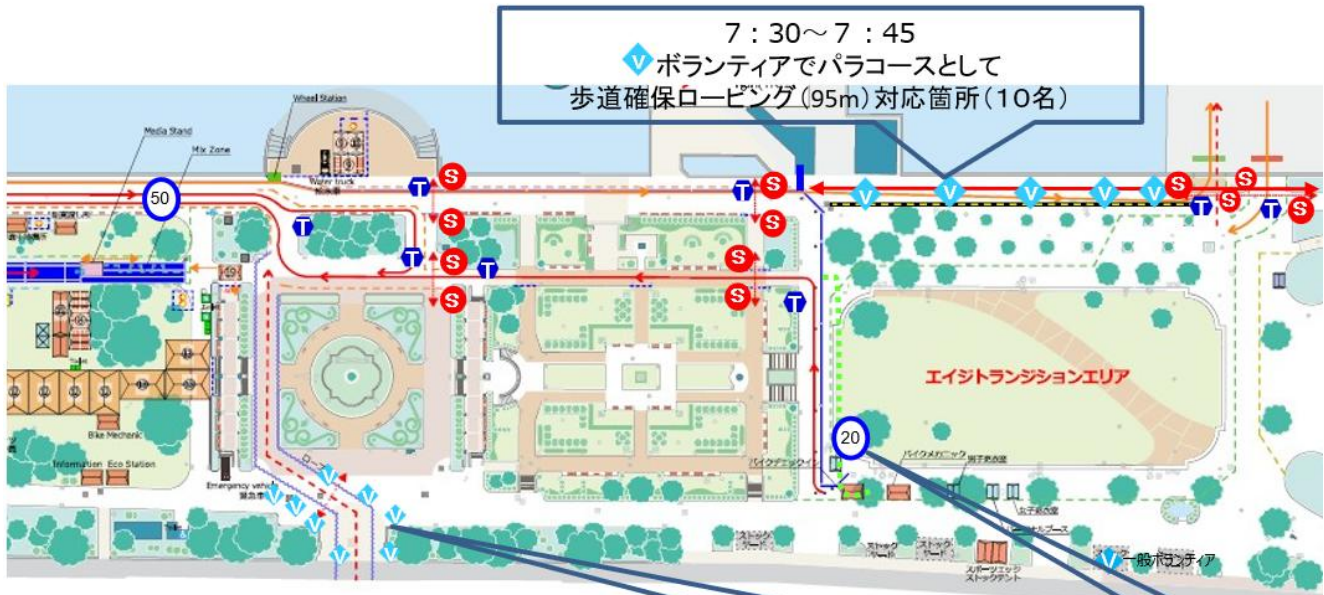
7：30～7：45
V ボランティアでパラコースとして
歩道確保ロービング（95m）対応箇所（10名）

Wheel Station
Media Stand
Mix Zone
Water truck
50
S
T
V
エイジトランジションエリア
20
Bike Mechanic
Information
Eco Station
Emergency vehicle
バイクメカニック
男子更衣室
女子更衣室
ストックヤード
スポーツエッジストックテント
一般ボランティア